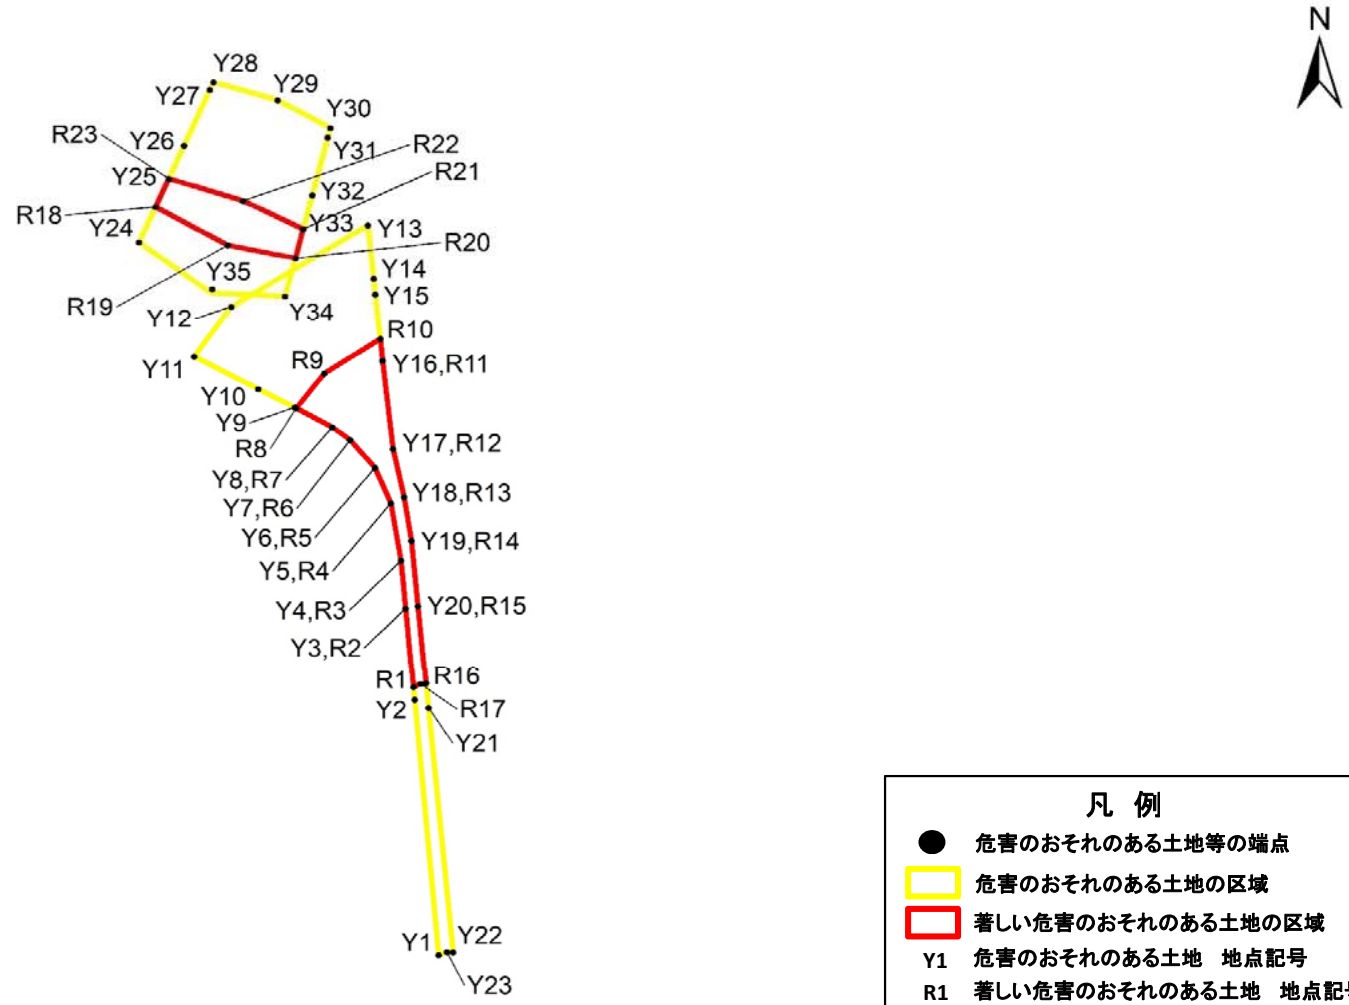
N

Y28
Y27
Y29
Y30
R23
Y26
Y31
R22
Y25
R21
Y32
R18
Y33
Y24
Y13
R20
Y35
Y14
R19
Y15
Y12
Y34
R10
R9
Y16,R11
Y11
Y10
Y9
R8
Y17,R12
Y8,R7
Y18,R13
Y7,R6
Y6,R5
Y19,R14
Y5,R4
Y4,R3
Y20,R15
Y3,R2
R1
R16
Y2
R17
Y21
Y1
Y22
Y23

凡 例
危害のおそれのある土地等の端点
危害のおそれのある土地の区域
著しい危害のおそれのある土地の区域
Y1 危害のおそれのある土地 地点記号
R1 著しい危害のおそれのある土地 地点記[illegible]